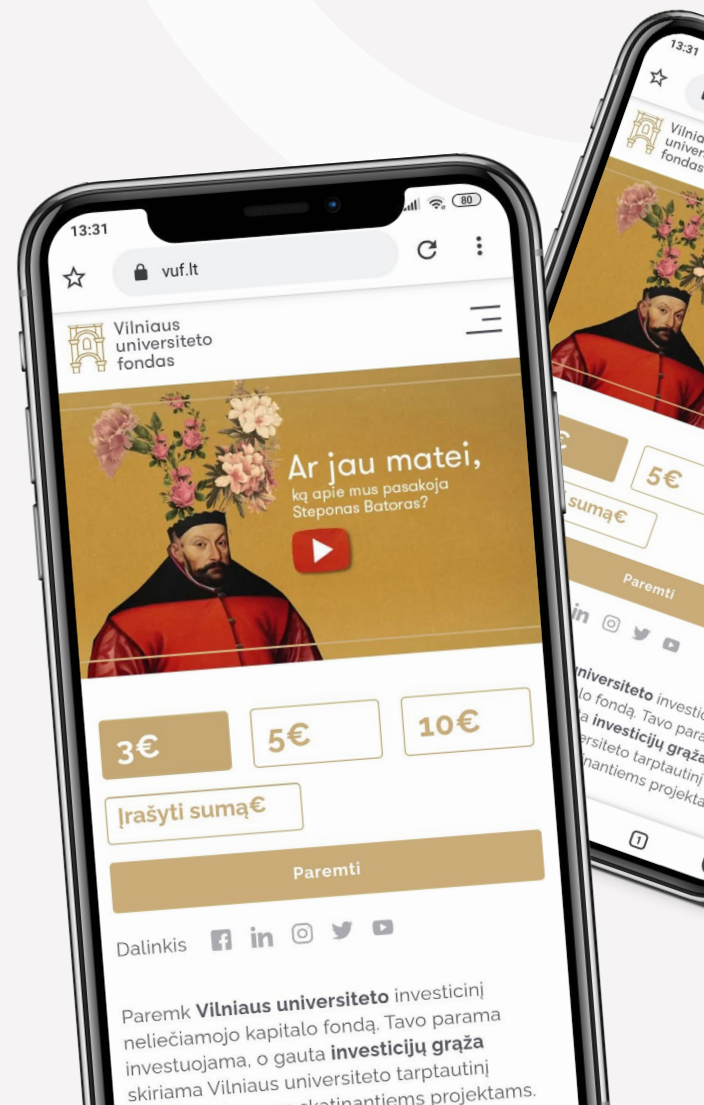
13:31

80

vuf.lt

Vilniaus universiteto fondas

Ar jau matei, ką apie mus pasakoja Steponas Batoras?

3€

5€

10€

Įrašyti sumą€

Paremti

Dalinkis

Paremk **Vilniaus universiteto** investicinį neliečiamojo kapitalo fondą. Tavo parama investuojama, o gauta **investicijų grąža** skiriama Vilniaus universiteto tarptautinį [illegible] skatinantiems projektams.

13:31

Vilniaus universiteto fondas

5€

sumą€

Paremti

universiteto investi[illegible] lo fondą. Tavo para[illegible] a **investicijų grąža** rsiteto tarptautinį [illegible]nantiems projekta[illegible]

1